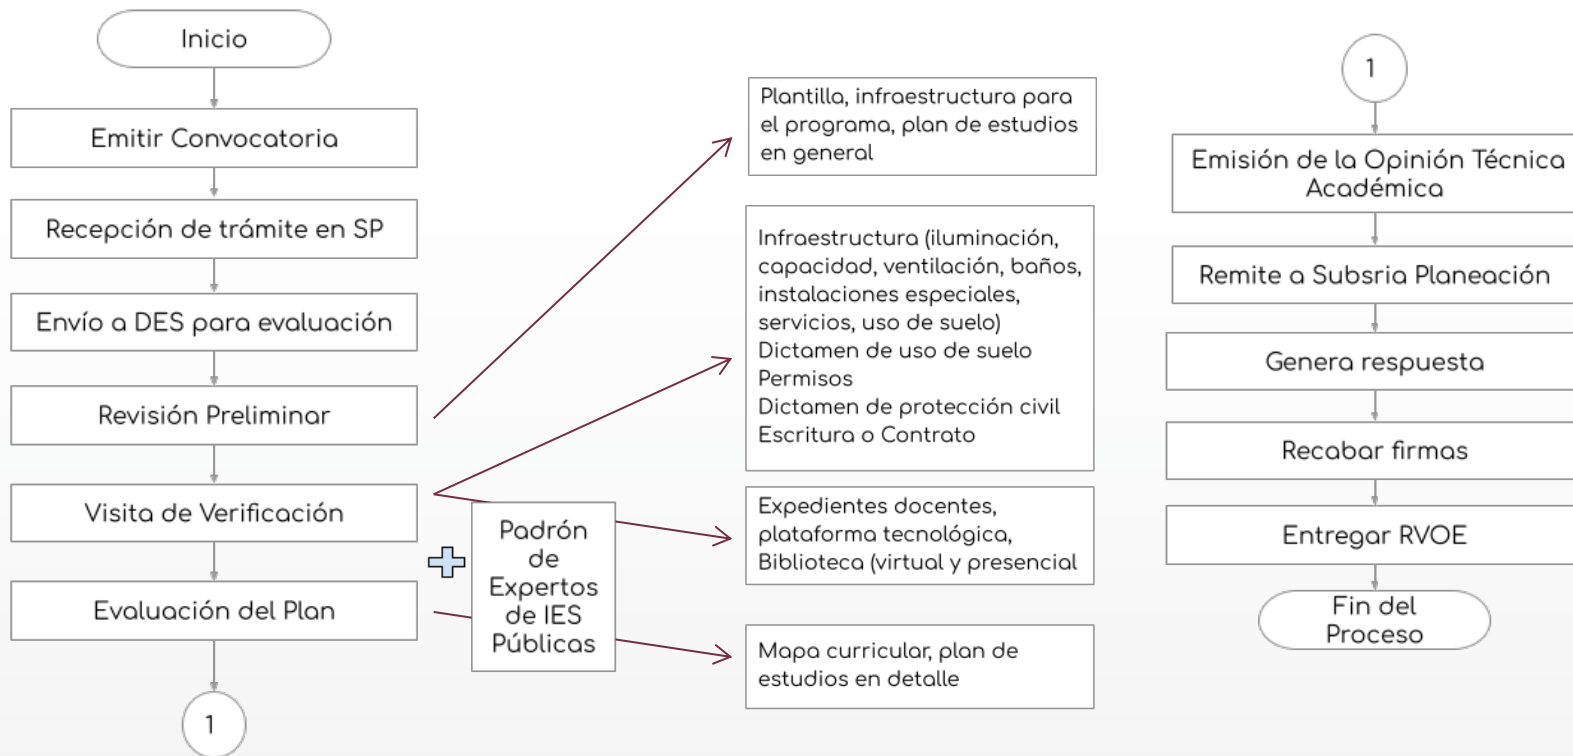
Inicio

Emitir Convocatoria

Recepción de trámite en SP

Envío a DES para evaluación

Revisión Preliminar

Visita de Verificación

Evaluación del Plan

1

Padrón de Expertos de IES Públicas

Plantilla, infraestructura para el programa, plan de estudios en general

Infraestructura (iluminación, capacidad, ventilación, baños, instalaciones especiales, servicios, uso de suelo)
Dictamen de uso de suelo
Permisos
Dictamen de protección civil
Escritura o Contrato

Expedientes docentes, plataforma tecnológica, Biblioteca (virtual y presencial

Mapa curricular, plan de estudios en detalle

1

Emisión de la Opinión Técnica Académica

Remite a Subsria Planeación

Genera respuesta

Recabar firmas

Entregar RVOE

Fin del Proceso